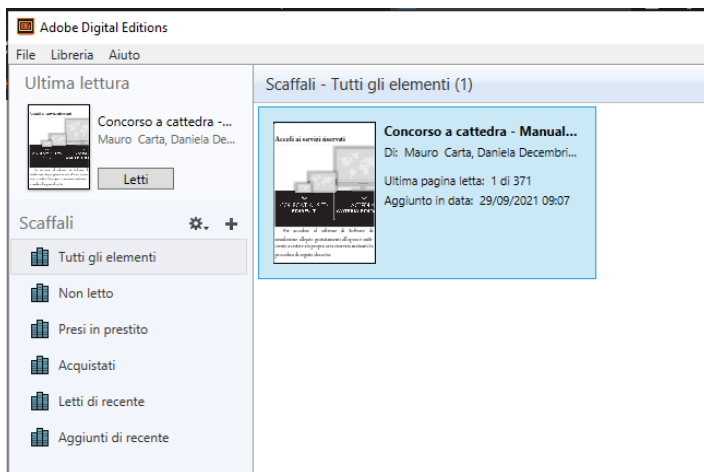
Adobe Digital Editions

File Libreria Aiuto

Ultima lettura

Concorso a cattedra -...
Mauro Carta, Daniela De...

Letti

Scaffali

Tutti gli elementi

Non letto

Presi in prestito

Acquistati

Letti di recente

Aggiunti di recente

Scaffali - Tutti gli elementi (1)

Accesso ai servizi riservati

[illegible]

Concorso a cattedra - Manual...
Di: Mauro Carta, Daniela Decembri...

Ultima pagina letta: 1 di 371
Aggiunto in data: 29/09/2021 09:07